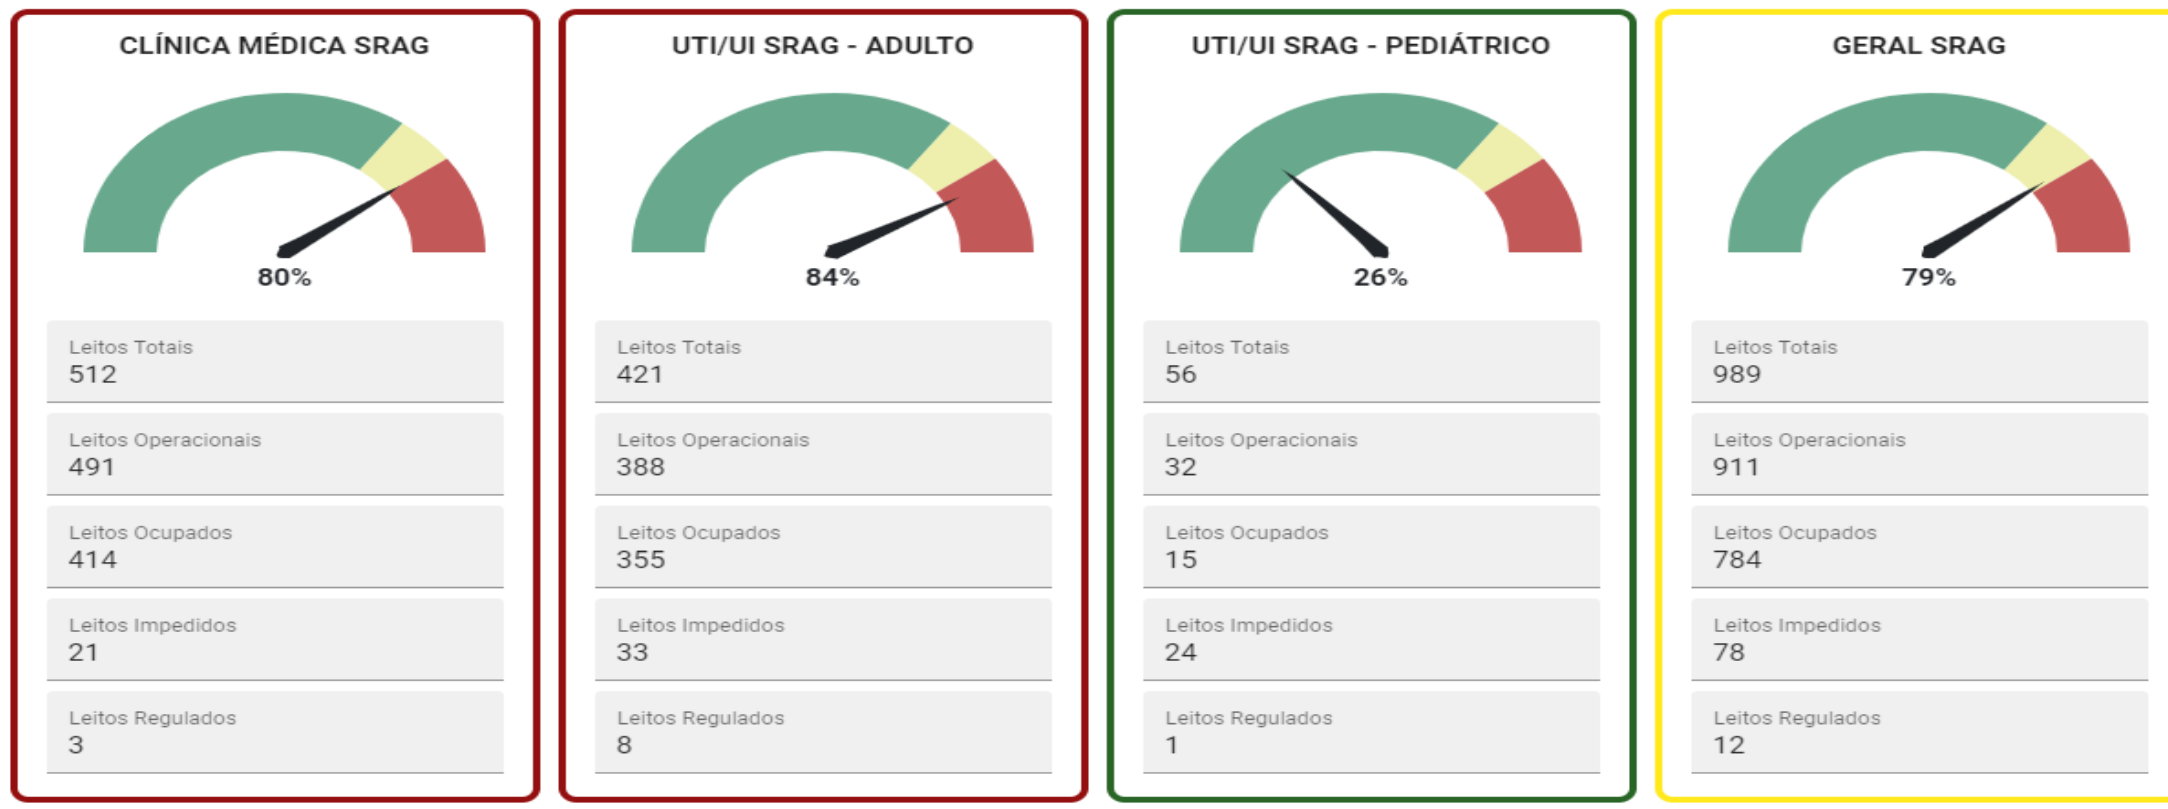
CLÍNICA MÉDICA SRAG

80%

Leitos Totais
512

Leitos Operacionais
491

Leitos Ocupados
414

Leitos Impedidos
21

Leitos Regulados
3

UTI/UI SRAG - ADULTO

84%

Leitos Totais
421

Leitos Operacionais
388

Leitos Ocupados
355

Leitos Impedidos
33

Leitos Regulados
8

UTI/UI SRAG - PEDIÁTRICO

26%

Leitos Totais
56

Leitos Operacionais
32

Leitos Ocupados
15

Leitos Impedidos
24

Leitos Regulados
1

GERAL SRAG

79%

Leitos Totais
989

Leitos Operacionais
911

Leitos Ocupados
784

Leitos Impedidos
78

Leitos Regulados
12